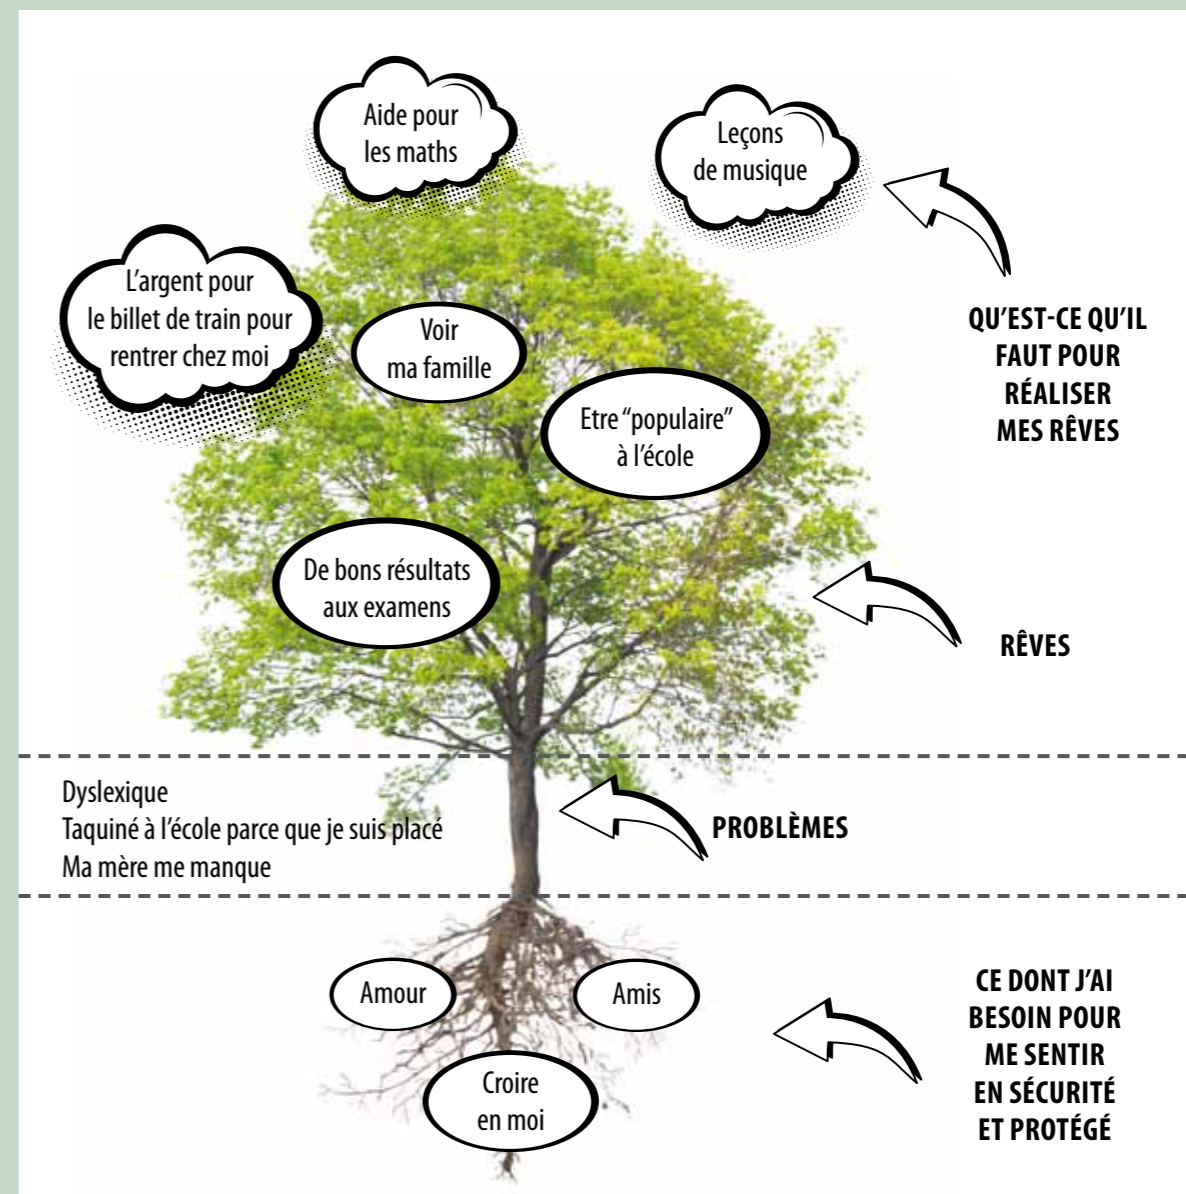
Aide pour les maths

Leçons de musique

L'argent pour le billet de train pour rentrer chez moi

Voir ma famille

Etre "populaire" à l'école

De bons résultats aux examens

QU'EST-CE QU'IL FAUT POUR RÉALISER MES RÊVES

RÊVES

Dyslexique
Taquiné à l'école parce que je suis placé
Ma mère me manque

PROBLÈMES

Amour

Amis

Croire en moi

CE DONT J'AI BESOIN POUR ME SENTIR EN SÉCURITÉ ET PROTÉGÉ